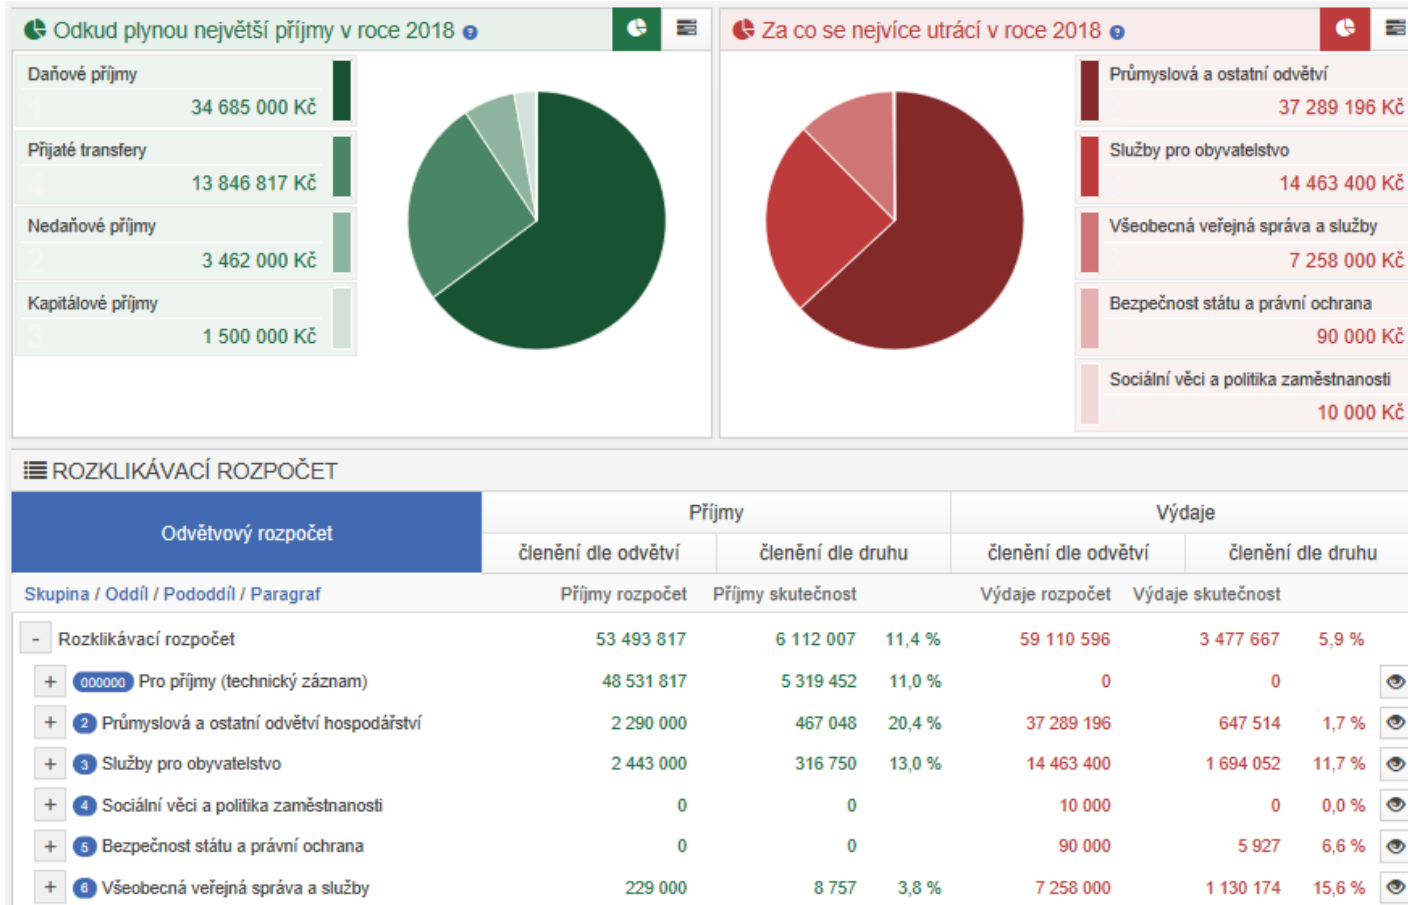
Odkud plynou největší příjmy v roce 2018

Daňové příjmy
34 685 000 Kč

Přijaté transfery
13 846 817 Kč

Nedaňové příjmy
3 462 000 Kč

Kapitálové příjmy
1 500 000 Kč

Za co se nejvíce utrácí v roce 2018

Průmyslová a ostatní odvětví
37 289 196 Kč

Služby pro obyvatelstvo
14 463 400 Kč

Všeobecná veřejná správa a služby
7 258 000 Kč

Bezpečnost státu a právní ochrana
90 000 Kč

Sociální věci a politika zaměstnanosti
10 000 Kč

ROZKLIKÁVACÍ ROZPOČET

| Odvětvový rozpočet | Příjmy | | | Výdaje | | |
|---|---|---|---|---|---|---|
| | členění dle odvětví | členění dle druhu | | členění dle odvětví | členění dle druhu | |
| Skupina / Oddíl / Pododdíl / Paragraf | Příjmy rozpočet | Příjmy skutečnost | | Výdaje rozpočet | Výdaje skutečnost | |
| - Rozklikávací rozpočet | 53 493 817 | 6 112 007 | 11,4 % | 59 110 596 | 3 477 667 | 5,9 % |
| + 000000 Pro příjmy (technický záznam) | 48 531 817 | 5 319 452 | 11,0 % | 0 | 0 | |
| + 2 Průmyslová a ostatní odvětví hospodářství | 2 290 000 | 467 048 | 20,4 % | 37 289 196 | 647 514 | 1,7 % |
| + 3 Služby pro obyvatelstvo | 2 443 000 | 316 750 | 13,0 % | 14 463 400 | 1 694 052 | 11,7 % |
| + 4 Sociální věci a politika zaměstnanosti | 0 | 0 | | 10 000 | 0 | 0,0 % |
| + 5 Bezpečnost státu a právní ochrana | 0 | 0 | | 90 000 | 5 927 | 6,6 % |
| + 6 Všeobecná veřejná správa a služby | 229 000 | 8 757 | 3,8 % | 7 258 000 | 1 130 174 | 15,6 % |